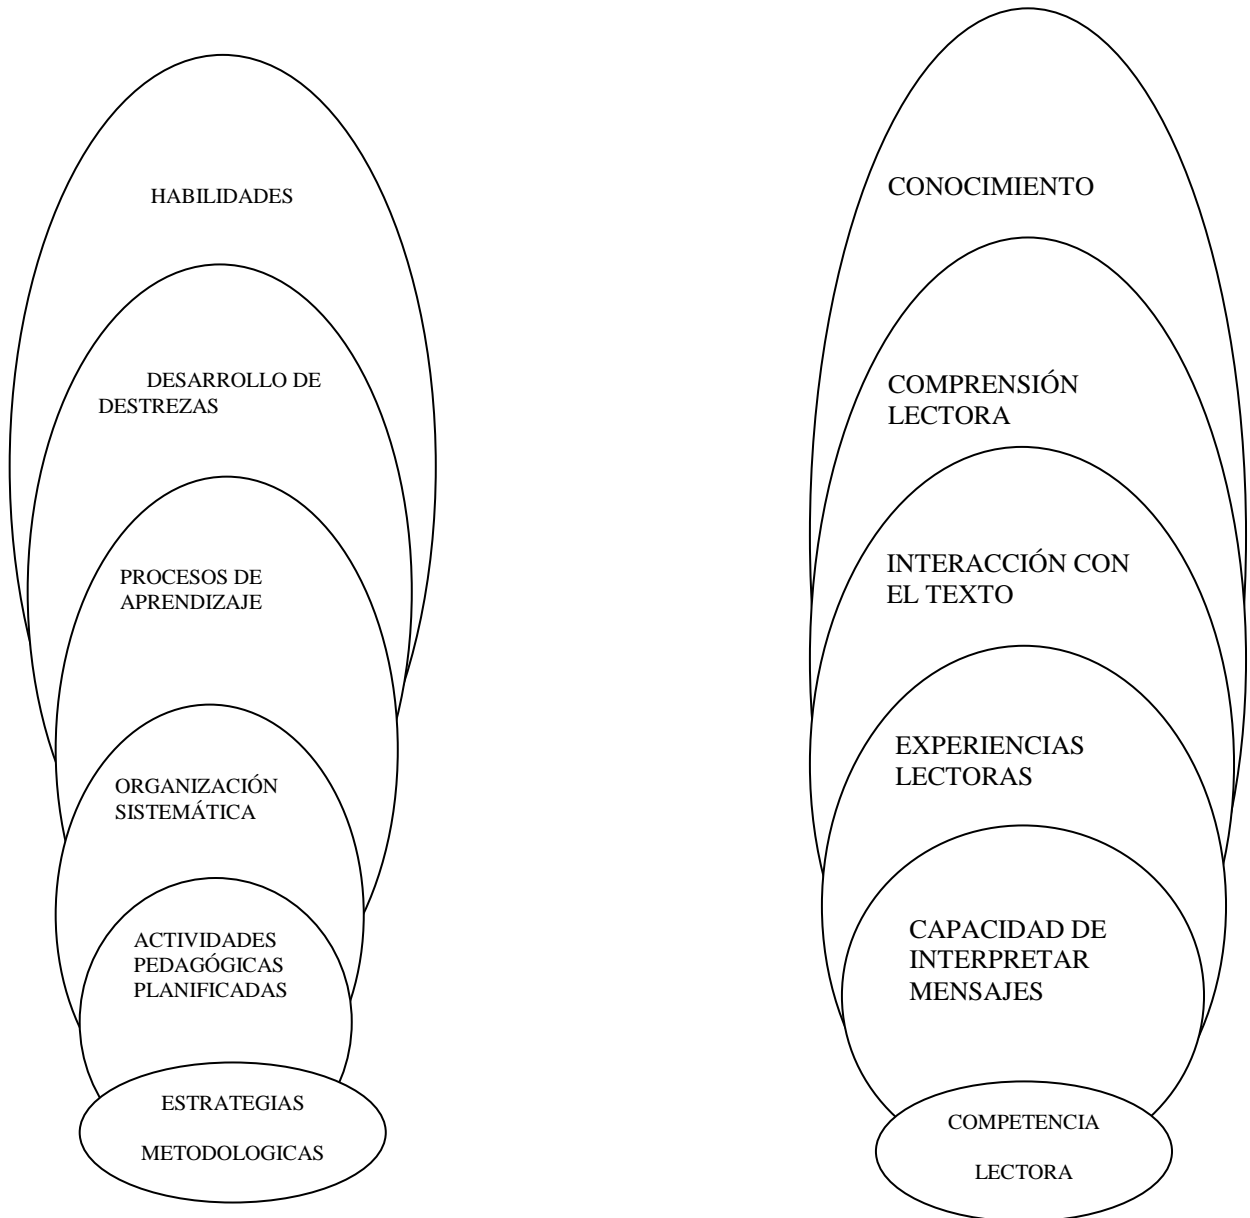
HABILIDADES

DESARROLLO DE DESTREZAS

PROCESOS DE APRENDIZAJE

ORGANIZACIÓN SISTEMÁTICA

ACTIVIDADES PEDAGÓGICAS PLANIFICADAS

ESTRATEGIAS

METODOLOGICAS

CONOCIMIENTO

COMPRENSIÓN LECTORA

INTERACCIÓN CON EL TEXTO

EXPERIENCIAS LECTORAS

CAPACIDAD DE INTERPRETAR MENSAJES

COMPETENCIA

LECTORA